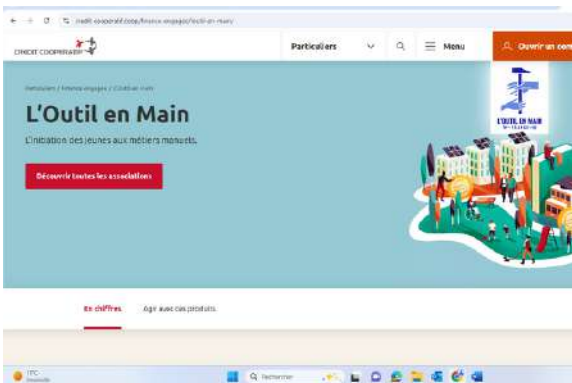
credit-cooperatif.coop/finance-engagee/outil-en-main

CRÉDIT COOPÉRATIF

Particuliers

Menu

Ouvrir un com

Particuliers / Finance engagée / L'Outil en main

L'Outil en Main

L'initiation des jeunes aux métiers manuels.

Découvrir toutes les associations

L'OUTIL EN MAIN

En chiffres

Agir avec nos produits

Rechercher